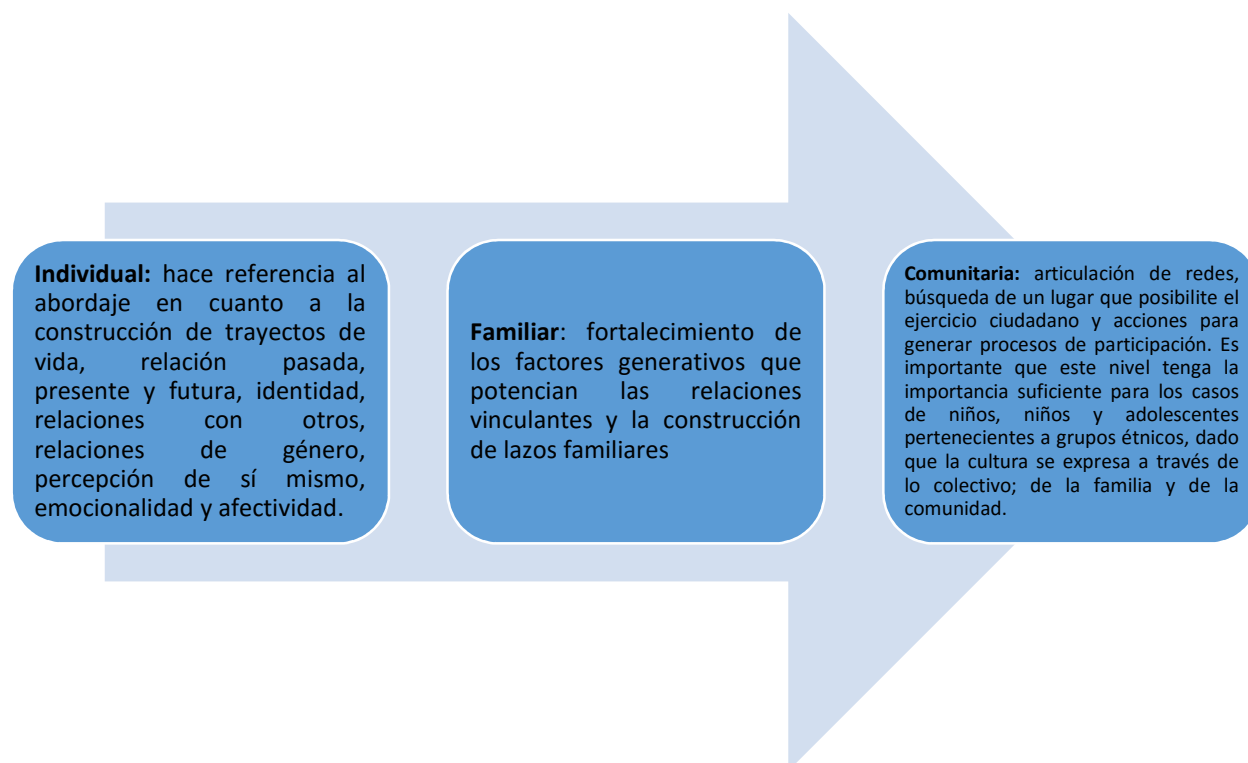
**Individual:** hace referencia al abordaje en cuanto a la construcción de trayectos de vida, relación pasada, presente y futura, identidad, relaciones con otros, relaciones de género, percepción de sí mismo, emocionalidad y afectividad.

**Familiar**: fortalecimiento de los factores generativos que potencian las relaciones vinculantes y la construcción de lazos familiares

**Comunitaria:** articulación de redes, búsqueda de un lugar que posibilite el ejercicio ciudadano y acciones para generar procesos de participación. Es importante que este nivel tenga la importancia suficiente para los casos de niños, niños y adolescentes pertenecientes a grupos étnicos, dado que la cultura se expresa a través de lo colectivo; de la familia y de la comunidad.